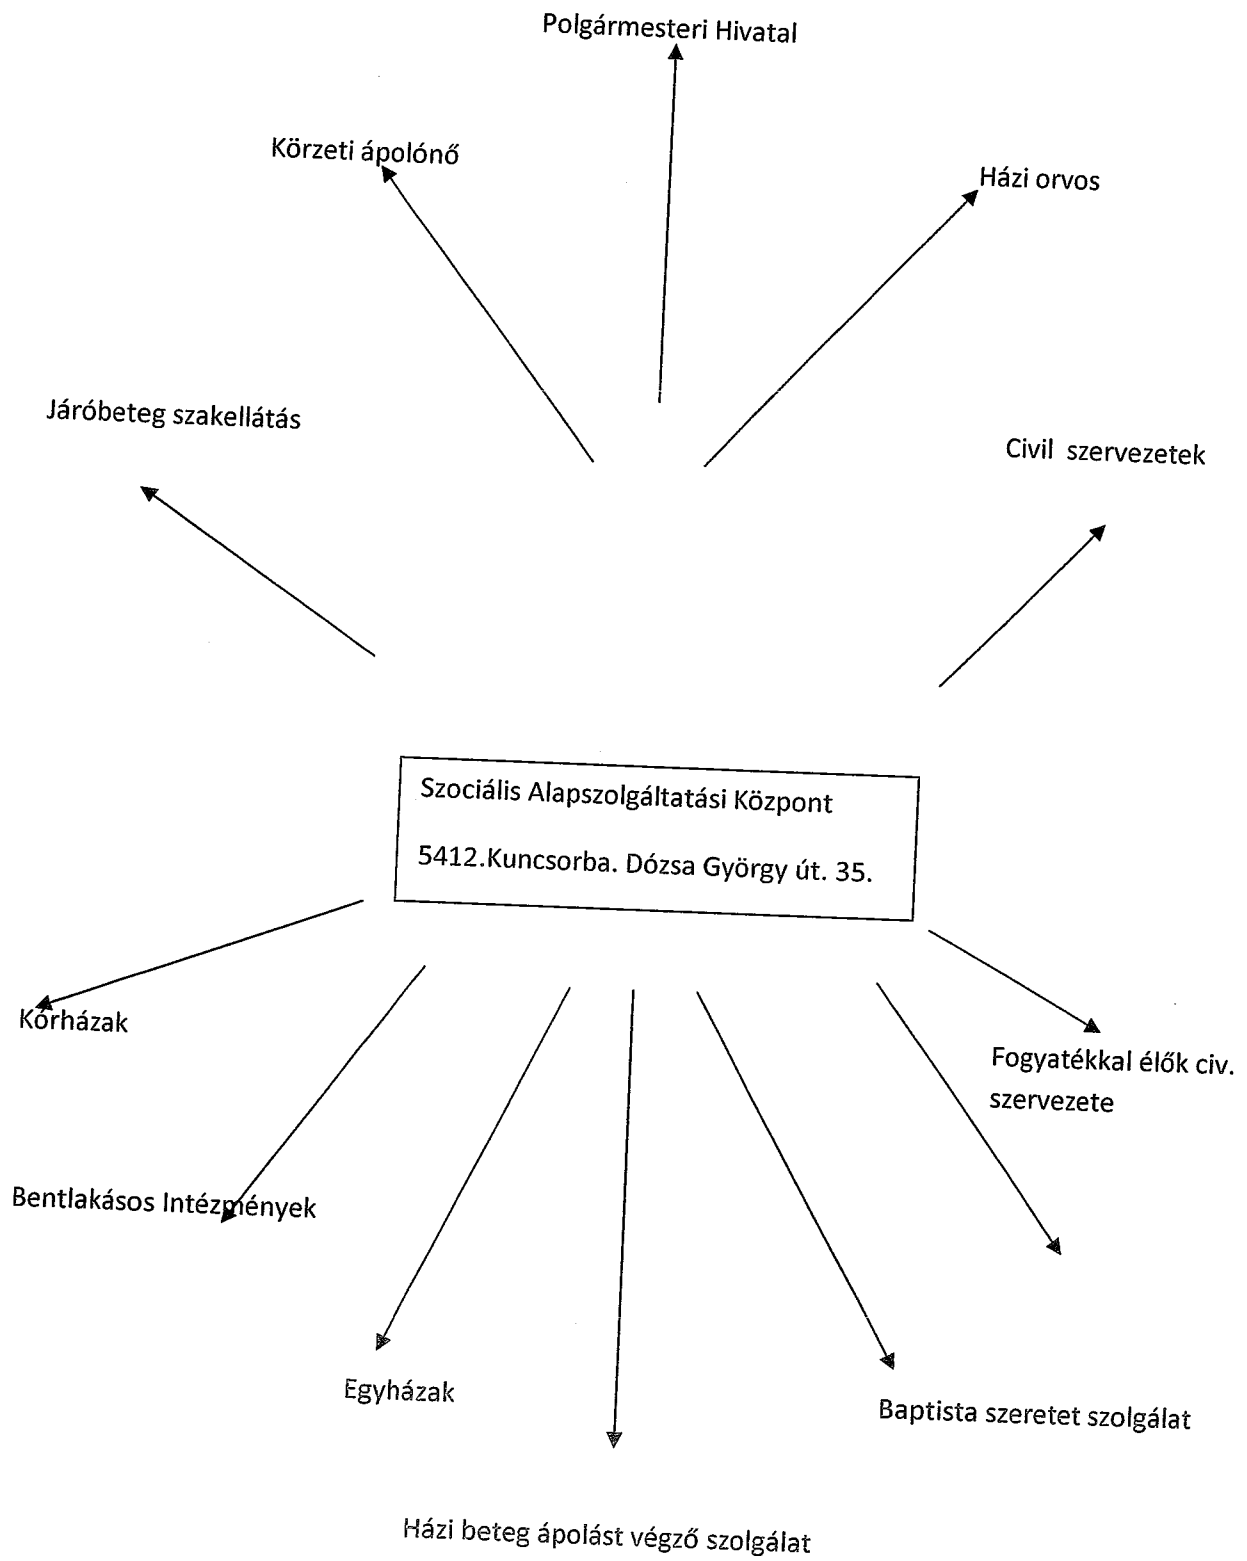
Polgármesteri Hivatal

Körzeti ápolónő

Házi orvos

Járóbeteg szakellátás

Civil szervezetek

Szociális Alapszolgáltatási Központ

5412.Kuncsorba. Dózsa György út. 35.

Kórházak

Fogyatékkal élők civ. szervezete

Bentlakásos Intézmények

Egyházak

Baptista szeretet szolgálat

Házi beteg ápolást végző szolgálat